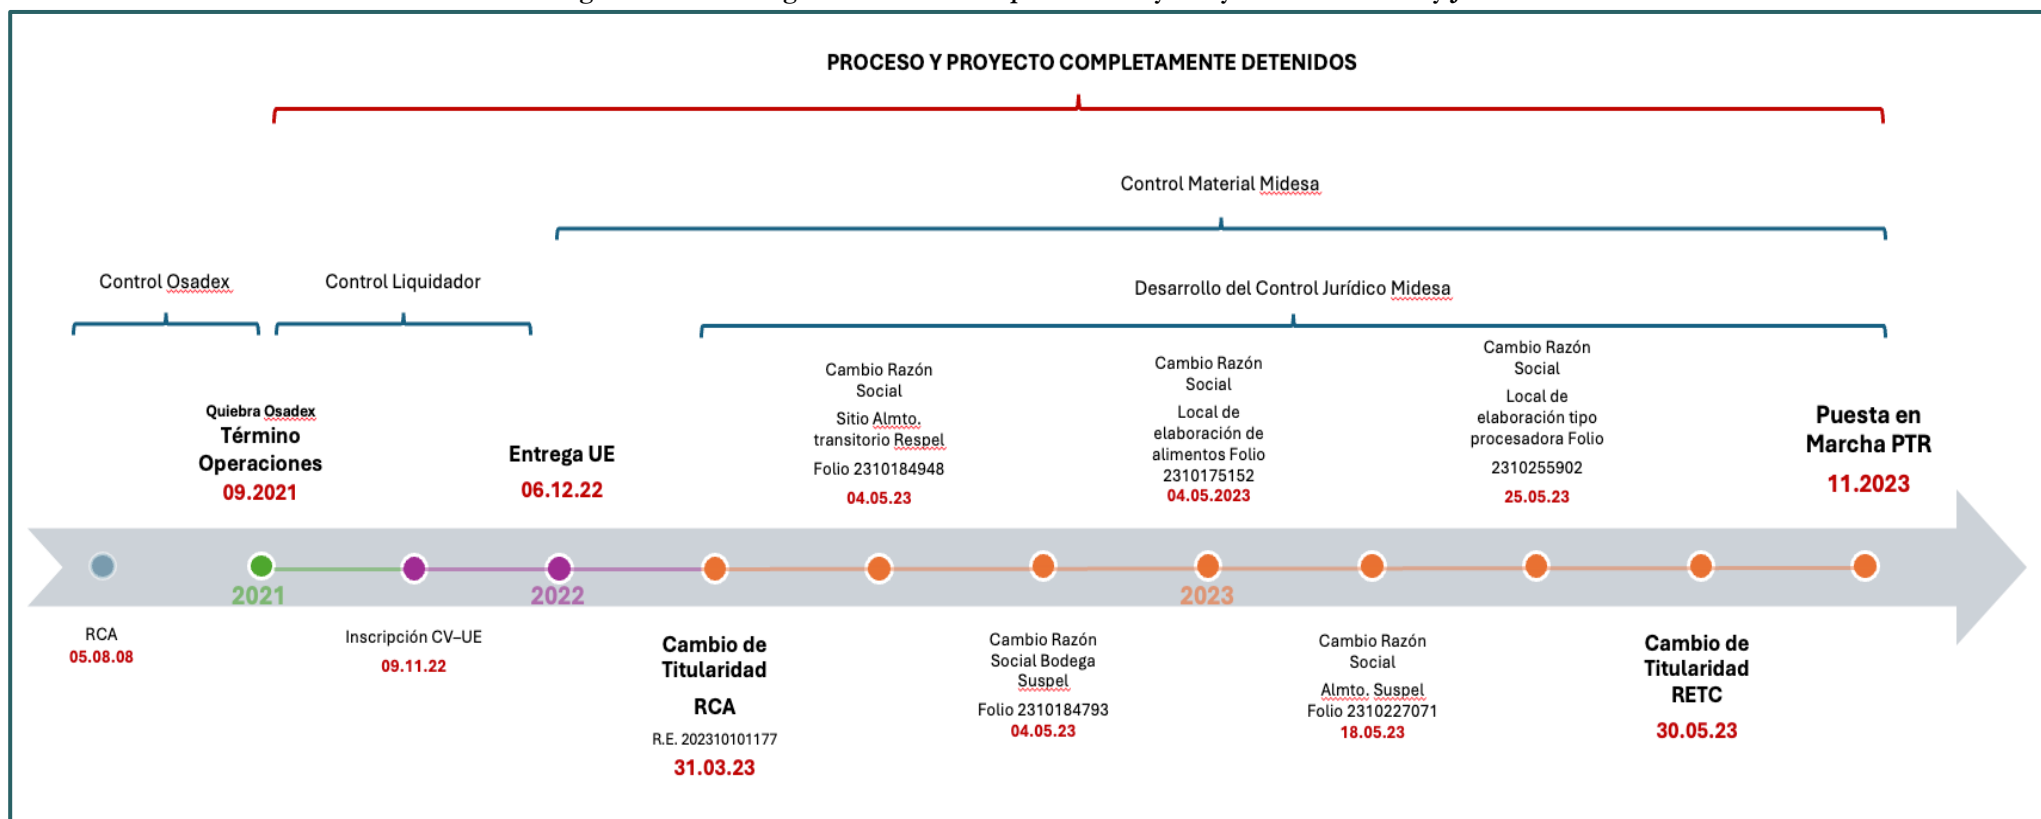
PROCESO Y PROYECTO COMPLETAMENTE DETENIDOS

Control Material Midesa

Control Osadex

Control Liquidador

Desarrollo del Control Jurídico Midesa

Quiebra Osadex
Término Operaciones
09.2021

Entrega UE
06.12.22

Cambio Razón Social
Sitio Almto. transitorio Respel
Folio 2310184948
04.05.23

Cambio Razón Social
Local de elaboración de alimentos Folio 2310175152
04.05.2023

Cambio Razón Social
Local de elaboración tipo procesadora Folio 2310255902
25.05.23

Puesta en Marcha PTR
11.2023

2021

2022

2023

RCA
05.08.08

Inscripción CV–UE
09.11.22

Cambio de Titularidad
RCA
R.E. 202310101177
31.03.23

Cambio Razón Social Bodega Suspel
Folio 2310184793
04.05.23

Cambio Razón Social
Almto. Suspel
Folio 2310227071
18.05.23

Cambio de Titularidad RETC
30.05.23